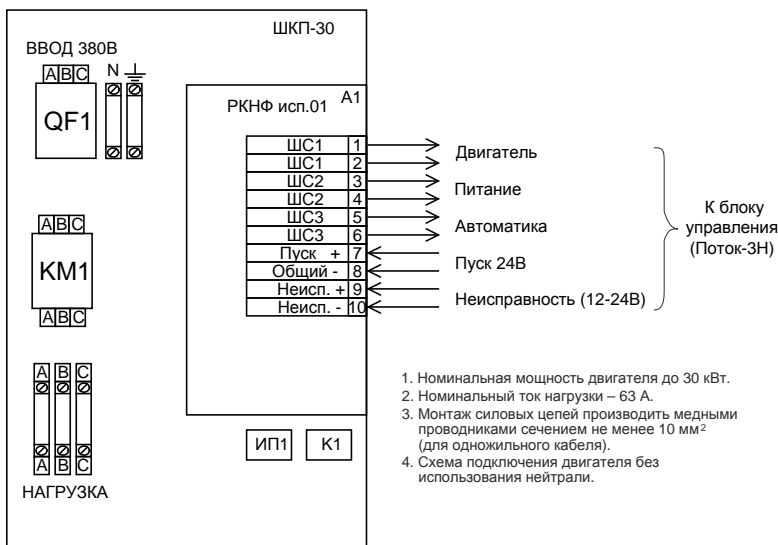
ШКП-30

ВВОД 380В

A B C N

QF1

РКНФ исп.01 A1

| | |
|---|---|
| ШС1 | 1 |
| ШС1 | 2 |
| ШС2 | 3 |
| ШС2 | 4 |
| ШС3 | 5 |
| ШС3 | 6 |
| Пуск + | 7 |
| Общий - | 8 |
| Неисп. + | 9 |
| Неисп. - | 10 |

Двигатель

Питание

Автоматика

Пуск 24В

Неисправность (12-24В)

К блоку управления (Поток-3Н)

A B C

KM1

A B C

A B C

A B C

НАГРУЗКА

ИП1 K1

1. Номинальная мощность двигателя до 30 кВт.
2. Номинальный ток нагрузки – 63 А.
3. Монтаж силовых цепей производить медными проводниками сечением не менее 10 мм$^2$ (для одножильного кабеля).
4. Схема подключения двигателя без использования нейтрали.